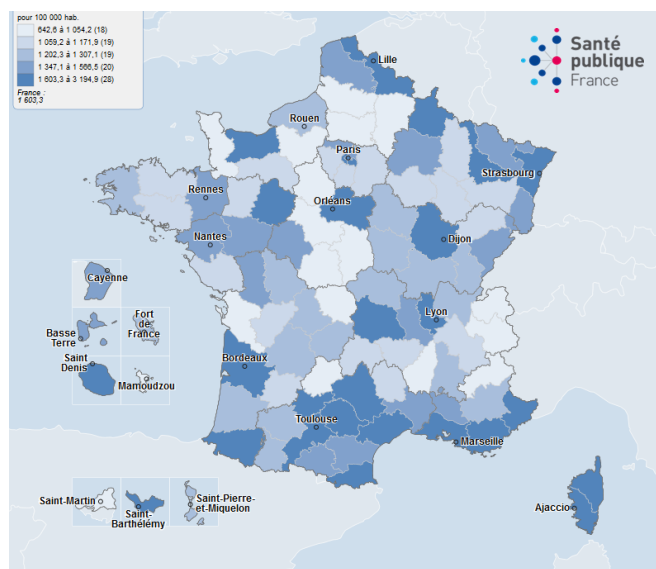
pour 100 000 hab.
642,6 à 1 054,2 (18)
1 059,2 à 1 171,9 (19)
1 202,3 à 1 307,1 (19)
1 347,1 à 1 566,5 (20)
1 603,3 à 3 194,9 (28)

France : 1 603,3

Santé publique France

Lille
Rouen
Paris
Strasbourg
Rennes
Orléans
Nantes
Dijon
Cayenne
Fort de France
Basse Terre
Lyon
Saint Denis
Mamoudzou
Bordeaux
Toulouse
Marseille
Saint-Martin
Saint-Barthélémy
Saint-Pierre-et-Miquelon
Ajaccio